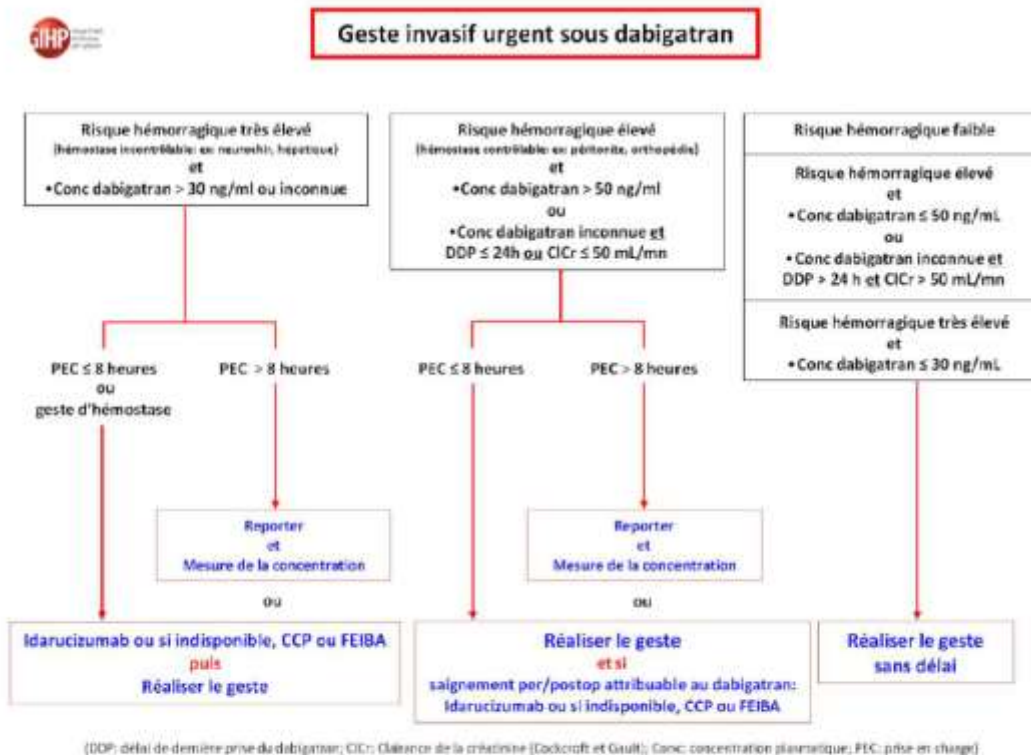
GIHP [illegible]

Geste invasif urgent sous dabigatran

Risque hémorragique très élevé
(hémostase incontrôlable: ex: neurochir, hépatique)
et
•Conc dabigatran > 30 ng/ml ou inconnue

Risque hémorragique élevé
(hémostase contrôlable: ex: péritonite, orthopédie)
et
•Conc dabigatran > 50 ng/ml
ou
•Conc dabigatran inconnue et DDP ≤ 24h ou ClCr ≤ 50 mL/mn

Risque hémorragique faible

Risque hémorragique élevé
et
•Conc dabigatran ≤ 50 ng/mL
ou
•Conc dabigatran inconnue et DDP > 24 h et ClCr > 50 mL/mn

Risque hémorragique très élevé
et
•Conc dabigatran ≤ 30 ng/mL

PEC ≤ 8 heures
ou
geste d'hémostase

PEC > 8 heures

PEC ≤ 8 heures

PEC > 8 heures

Reporter
et
Mesure de la concentration

ou

Reporter
et
Mesure de la concentration

ou

Idarucizumab ou si indisponible, CCP ou FEIBA
puis
Réaliser le geste

Réaliser le geste
et si
saignement per/postop attribuable au dabigatran:
Idarucizumab ou si indisponible, CCP ou FEIBA

Réaliser le geste
sans délai

(DDP: délai de dernière prise du dabigatran; ClCr: Clairance de la créatinine (Cockcroft et Gault); Conc: concentration plasmatique; PEC: prise en charge)